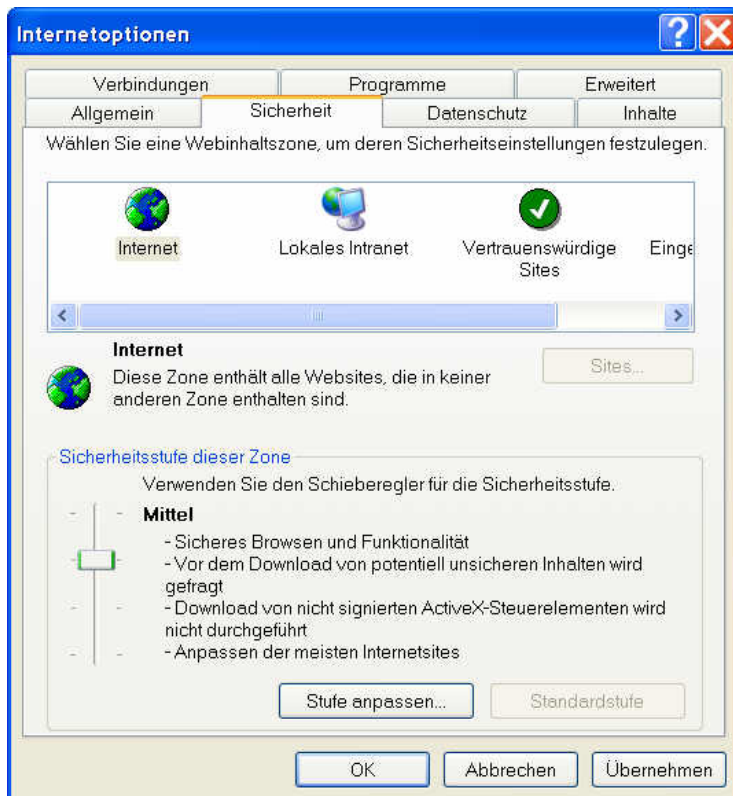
Internetoptionen

Verbindungen | Programme | Erweitert
Allgemein | Sicherheit | Datenschutz | Inhalte

Wählen Sie eine Webinhaltszone, um deren Sicherheitseinstellungen festzulegen.

Internet
Lokales Intranet
Vertrauenswürdige Sites
Einge

Internet
Diese Zone enthält alle Websites, die in keiner anderen Zone enthalten sind.

Sites...

Sicherheitsstufe dieser Zone
Verwenden Sie den Schieberegler für die Sicherheitsstufe.

Mittel
- Sicheres Browsen und Funktionalität
- Vor dem Download von potentiell unsicheren Inhalten wird gefragt
- Download von nicht signierten ActiveX-Steuerelementen wird nicht durchgeführt
- Anpassen der meisten Internetsites

Stufe anpassen...
Standardstufe

OK
Abbrechen
Übernehmen